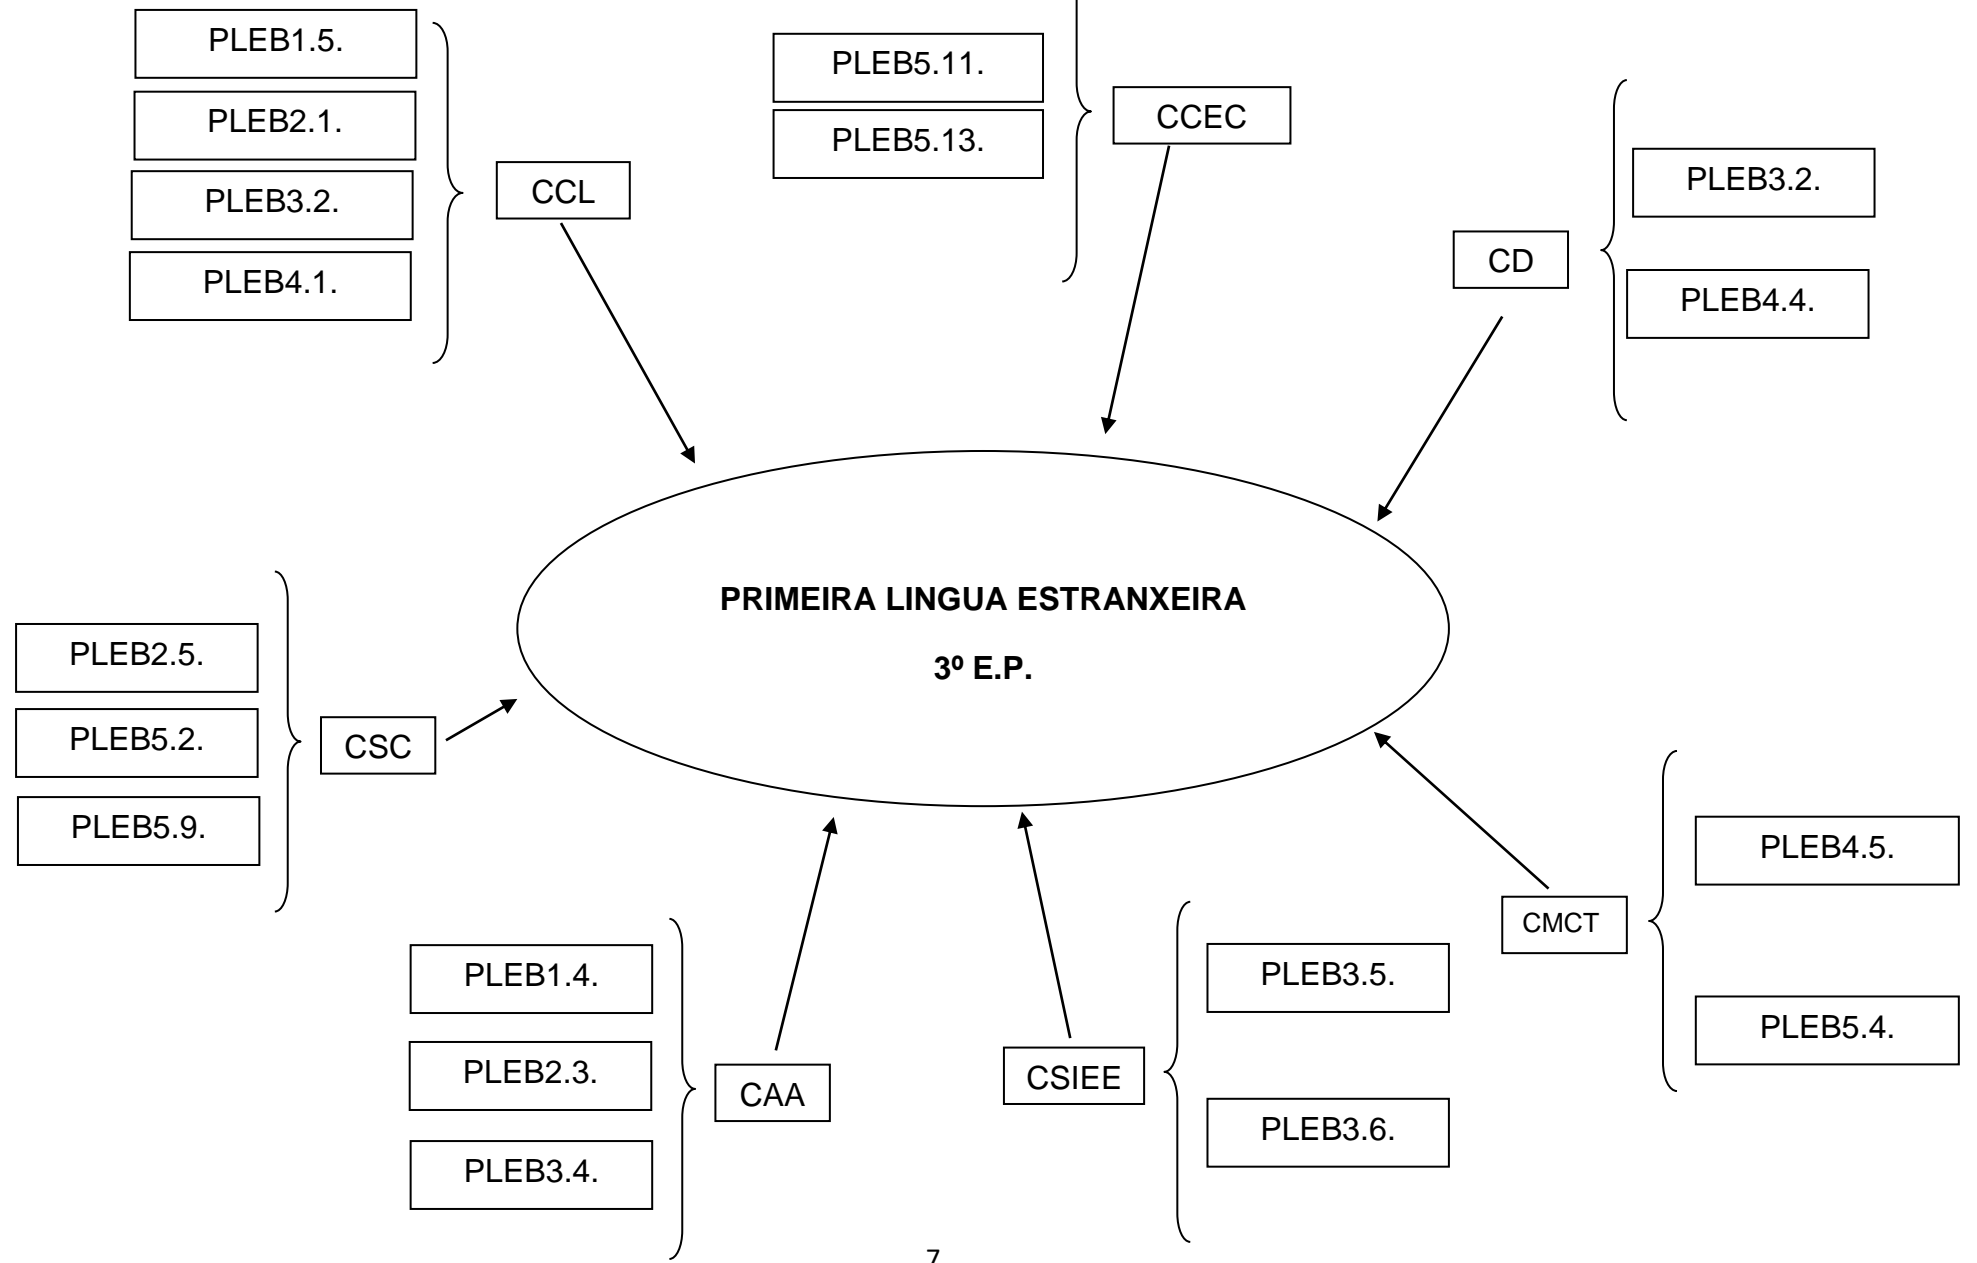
PLEB1.5.
PLEB2.1.
PLEB3.2.
PLEB4.1.

CCL

PLEB5.11.
PLEB5.13.

CCEC

PLEB3.2.
PLEB4.4.

CD

PRIMEIRA LINGUA ESTRANXEIRA

3º E.P.

PLEB2.5.
PLEB5.2.
PLEB5.9.

CSC

PLEB4.5.
PLEB5.4.

CMCT

PLEB1.4.
PLEB2.3.
PLEB3.4.

CAA

CSIEE

PLEB3.5.
PLEB3.6.

7